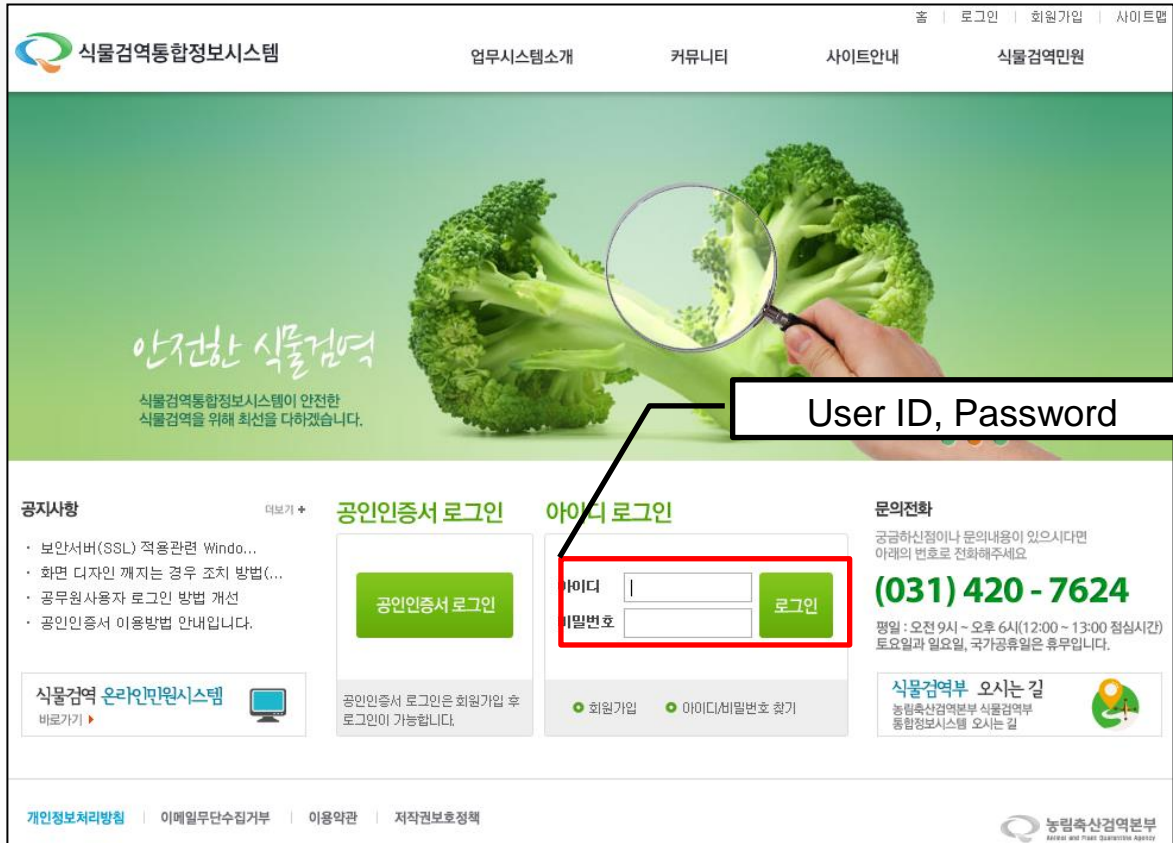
홈 | 로그인 | 회원가입 | 사이트맵

식물검역통합정보시스템

업무시스템소개 커뮤니티 사이트안내 식물검역민원

안전한 식물검역

식물검역통합정보시스템이 안전한 식물검역을 위해 최선을 다하겠습니다.

User ID, Password

공지사항 더보기 +

· 보안서버(SSL) 적용관련 Windo...
· 화면 디자인 깨지는 경우 조치 방법(...
· 공무원사용자 로그인 방법 개선
· 공인인증서 이용방법 안내입니다.

식물검역 온라인민원시스템
바로가기 ▸

공인인증서 로그인

공인인증서 로그인

공인인증서 로그인은 회원가입 후 로그인이 가능합니다.

아이디 로그인

아이디
비밀번호
로그인

회원가입 아이디/비밀번호 찾기

문의전화

궁금하신점이나 문의내용이 있으시다면 아래의 번호로 전화해주세요

(031) 420 - 7624

평일 : 오전 9시 ~ 오후 6시(12:00 ~ 13:00 점심시간)
토요일과 일요일, 국가공휴일은 휴무입니다.

식물검역부 오시는 길
농림축산검역본부 식물검역부 통합정보시스템 오시는 길

개인정보처리방침 | 이메일무단수집거부 | 이용약관 | 저작권보호정책

농림축산검역본부
Animal and Plant Quarantine Agency